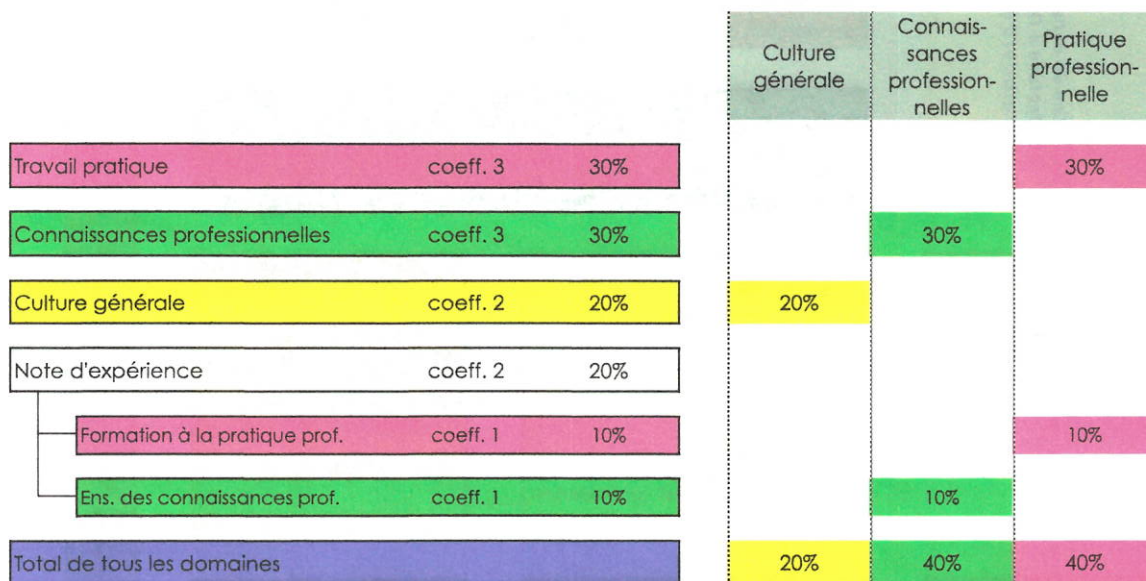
| | | | Culture générale | Connaissances professionnelles | Pratique professionnelle |
|---|---|---|---|---|---|
| Travail pratique | coeff. 3 | 30% | | | 30% |
| Connaissances professionnelles | coeff. 3 | 30% | | 30% | |
| Culture générale | coeff. 2 | 20% | 20% | | |
| Note d'expérience | coeff. 2 | 20% | | | |
| Formation à la pratique prof. | coeff. 1 | 10% | | | 10% |
| Ens. des connaissances prof. | coeff. 1 | 10% | | 10% | |
| Total de tous les domaines | | | 20% | 40% | 40% |